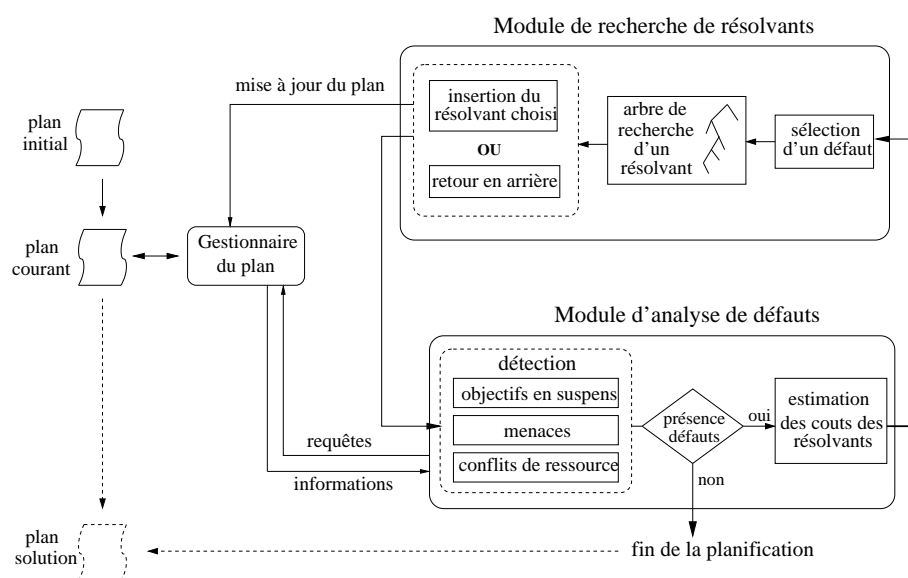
Module de recherche de résolvants

mise à jour du plan

insertion du résolvant choisi

OU

retour en arrière

arbre de recherche d'un résolvant

sélection d'un défaut

plan initial

plan courant

Gestionnaire du plan

Module d'analyse de défauts

détection

objectifs en suspens

menaces

conflits de ressource

requêtes

informations

présence défauts

oui

non

estimation des couts des résolvants

plan solution

fin de la planification